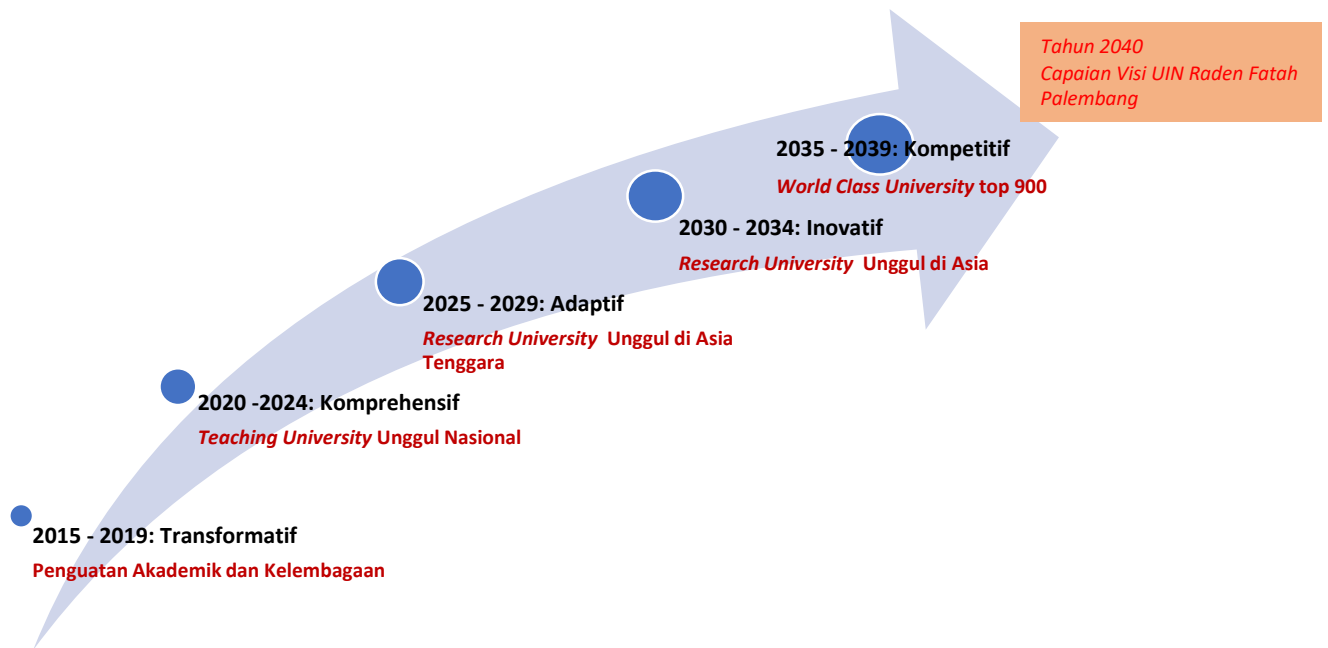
Tahun 2040
Capaian Visi UIN Raden Fatah Palembang

2035 - 2039: Kompetitif
World Class University top 900

2030 - 2034: Inovatif
Research University Unggul di Asia

2025 - 2029: Adaptif
Research University Unggul di Asia Tenggara

2020 -2024: Komprehensif
Teaching University Unggul Nasional

2015 - 2019: Transformatif
Penguatan Akademik dan Kelembagaan